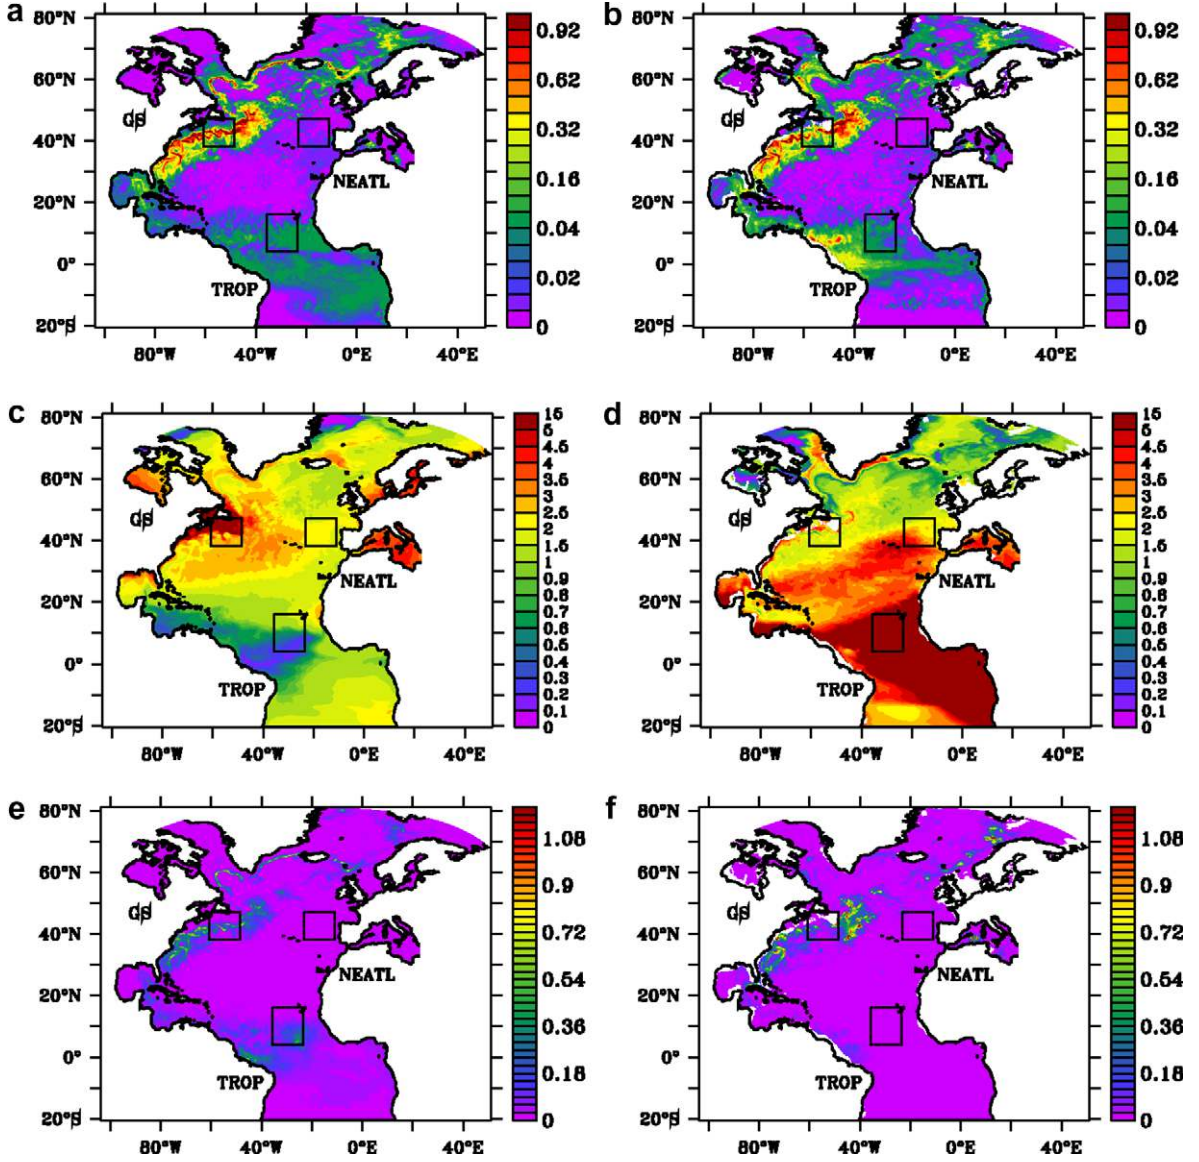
a 80°N 60°N 40°N 20°N 0° 20°S
GS
NEATL
TROP
80°W 40°W 0°E 40°E
0.92
0.62
0.32
0.16
0.04
0.02
0

b 80°N 60°N 40°N 20°N 0° 20°S
GS
NEATL
TROP
80°W 40°W 0°E 40°E
0.92
0.62
0.32
0.16
0.04
0.02
0

c 80°N 60°N 40°N 20°N 0° 20°S
GS
NEATL
TROP
80°W 40°W 0°E 40°E
15
5
4.5
4
3.5
3
2.5
2
1.5
1
0.9
0.8
0.7
0.6
0.5
0.4
0.3
0.2
0.1
0

d 80°N 60°N 40°N 20°N 0° 20°S
GS
NEATL
TROP
80°W 40°W 0°E 40°E
15
5
4.5
4
3.5
3
2.5
2
1.5
1
0.9
0.8
0.7
0.6
0.5
0.4
0.3
0.2
0.1
0

e 80°N 60°N 40°N 20°N 0° 20°S
GS
NEATL
TROP
80°W 40°W 0°E 40°E
1.08
0.9
0.72
0.54
0.36
0.18
0

f 80°N 60°N 40°N 20°N 0° 20°S
GS
NEATL
TROP
80°W 40°W 0°E 40°E
1.08
0.9
0.72
0.54
0.36
0.18
0